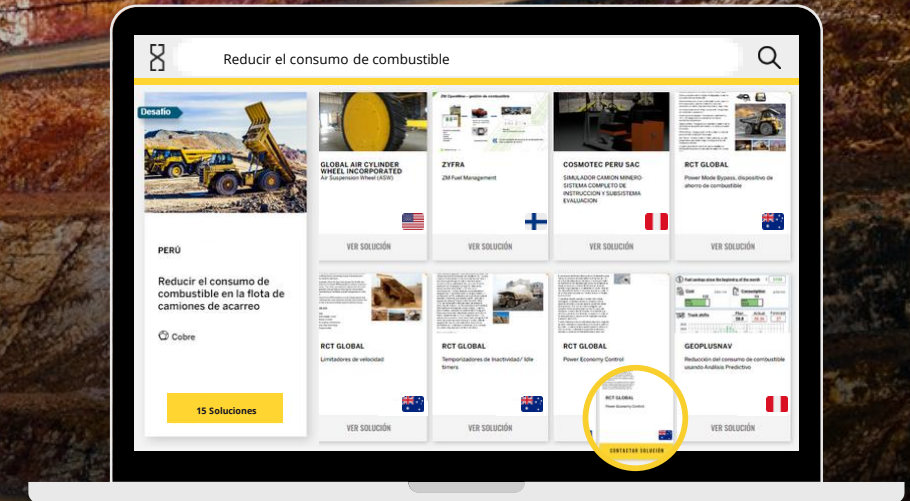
Reducir el consumo de combustible

Desafío

PERÚ

Reducir el consumo de combustible en la flota de camiones de acarreo

Cobre

15 Soluciones

GLOBAL AIR CYLINDER WHEEL INCORPORATED
Air Suspension Wheel (ASW)

VER SOLUCIÓN

ZYFRA
ZM Fuel Management

VER SOLUCIÓN

COSMOTEC PERU SAC
SIMULADOR CAMION MINERO: SISTEMA COMPLETO DE INSTRUCCION Y SUBSISTEMA EVALUACION

VER SOLUCIÓN

RCT GLOBAL
Power Mode Bypass, dispositivo de ahorro de combustible

VER SOLUCIÓN

RCT GLOBAL
Limitadores de velocidad

VER SOLUCIÓN

RCT GLOBAL
Temporizadores de Inactividad/ Idle timers

VER SOLUCIÓN

RCT GLOBAL
Power Economy Control

RCT GLOBAL
Power Economy Control

CONTACTAR SOLUCIÓN

GEOPLUSNAV
Reducción del consumo de combustible usando Análisis Predictivo

VER SOLUCIÓN